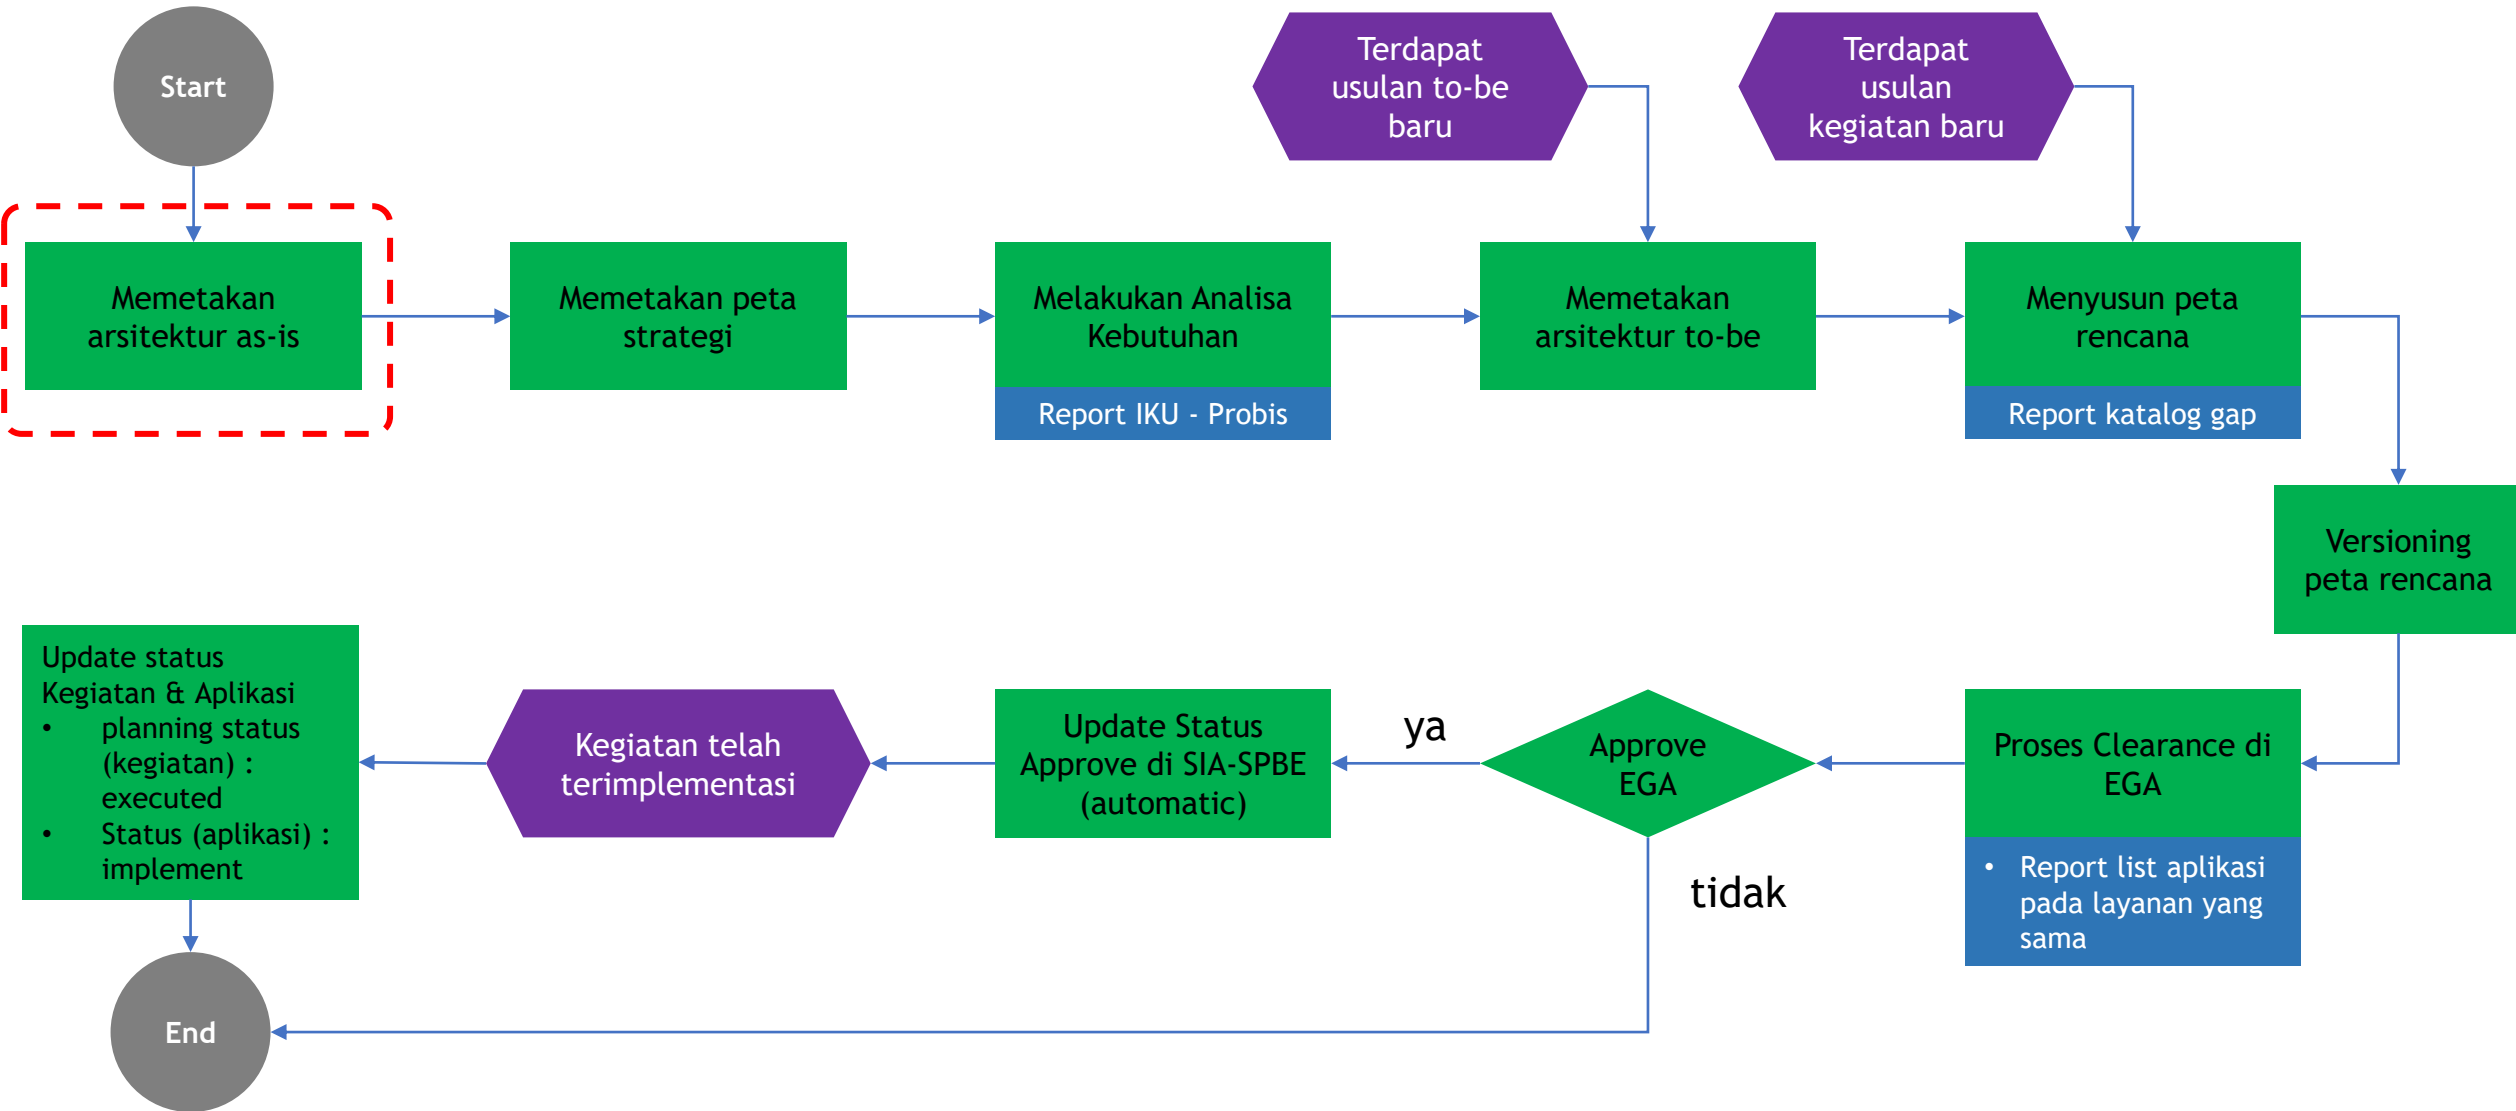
Start

Terdapat usulan to-be baru

Terdapat usulan kegiatan baru

Memetakan arsitektur as-is

Memetakan peta strategi

Melakukan Analisa Kebutuhan

Report IKU - Probis

Memetakan arsitektur to-be

Menyusun peta rencana

Report katalog gap

Versioning peta rencana

Update status Kegiatan & Aplikasi
• planning status (kegiatan) : executed
• Status (aplikasi) : implement

Kegiatan telah terimplementasi

Update Status Approve di SIA-SPBE (automatic)

ya

Approve EGA

Proses Clearance di EGA

• Report list aplikasi pada layanan yang sama

tidak

End